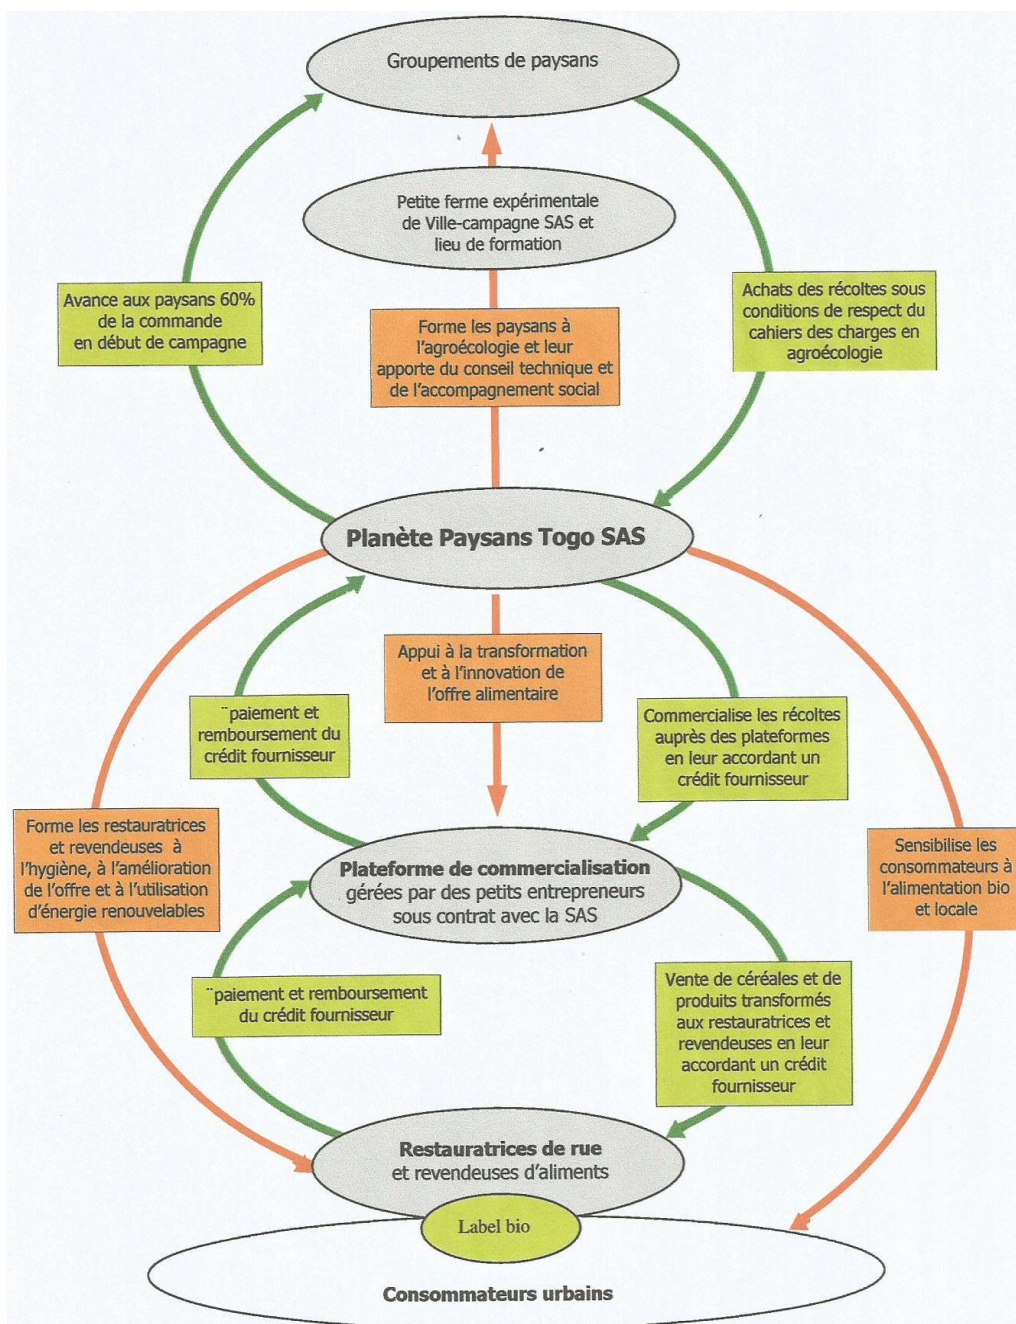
Groupements de paysans

Petite ferme expérimentale de Ville-campagne SAS et lieu de formation

Avance aux paysans 60% de la commande en début de campagne

Forme les paysans à l'agroécologie et leur apporte du conseil technique et de l'accompagnement social

Achats des récoltes sous conditions de respect du cahiers des charges en agroécologie

Planète Paysans Togo SAS

Appui à la transformation et à l'innovation de l'offre alimentaire

¨paiement et remboursement du crédit fournisseur

Commercialise les récoltes auprès des plateformes en leur accordant un crédit fournisseur

Forme les restauratrices et revendeuses à l'hygiène, à l'amélioration de l'offre et à l'utilisation d'énergie renouvelables

Plateforme de commercialisation gérées par des petits entrepreneurs sous contrat avec la SAS

Sensibilise les consommateurs à l'alimentation bio et locale

¨paiement et remboursement du crédit fournisseur

Vente de céréales et de produits transformés aux restauratrices et revendeuses en leur accordant un crédit fournisseur

Restauratrices de rue et revendeuses d'aliments

Label bio

Consommateurs urbains